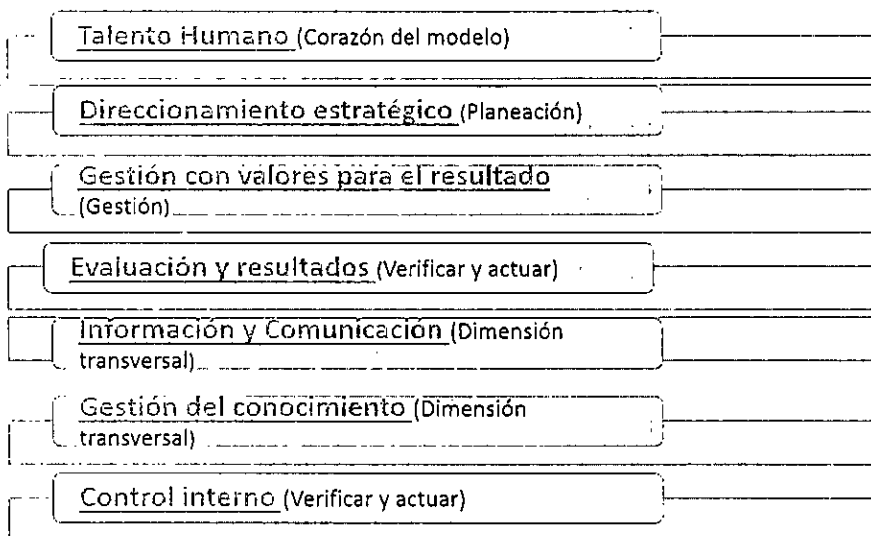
Talento Humano (Corazón del modelo)

Direccionamiento estratégico (Planeación)

Gestión con valores para el resultado (Gestión)

Evaluación y resultados (Verificar y actuar)

Información y Comunicación (Dimensión transversal)

Gestión del conocimiento (Dimensión transversal)

Control interno (Verificar y actuar)